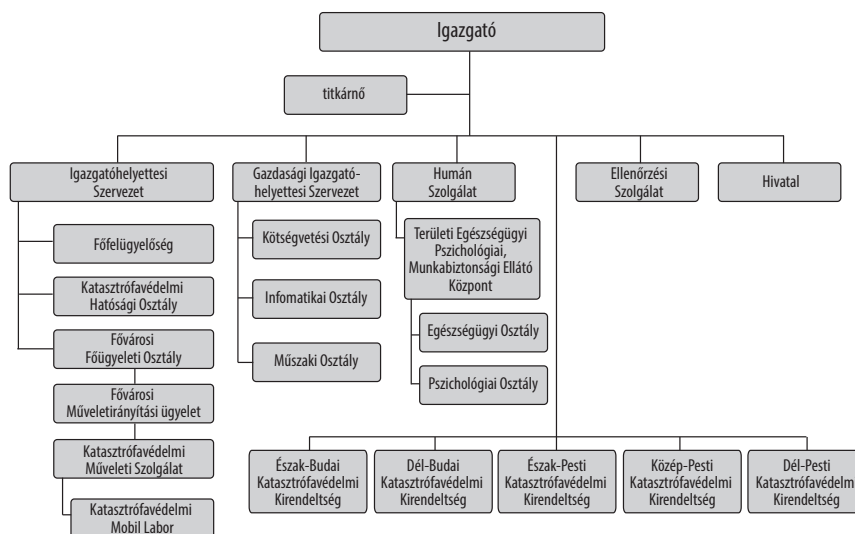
Igazgató

titkárnő

Igazgatóhelyettesi Szervezet

Főfelügyelőség

Katasztrófavédelmi Hatósági Osztály

Fővárosi Főügyeleti Osztály

Fővárosi Műveletirányítási ügyelet

Katasztrófavédelmi Műveleti Szolgálat

Katasztrófavédelmi Mobil Labor

Gazdasági Igazgatóhelyettesi Szervezet

Kötségvetési Osztály

Infomatikai Osztály

Műszaki Osztály

Humán Szolgálat

Területi Egészségügyi Pszichológiai, Munkabiztonsági Ellátó Központ

Egészségügyi Osztály

Pszichológiai Osztály

Ellenőrzési Szolgálat

Hivatal

Észak-Budai Katasztrófavédelmi Kirendeltség

Dél-Budai Katasztrófavédelmi Kirendeltség

Észak-Pesti Katasztrófavédelmi Kirendeltség

Közép-Pesti Katasztrófavédelmi Kirendeltség

Dél-Pesti Katasztrófavédelmi Kirendeltség